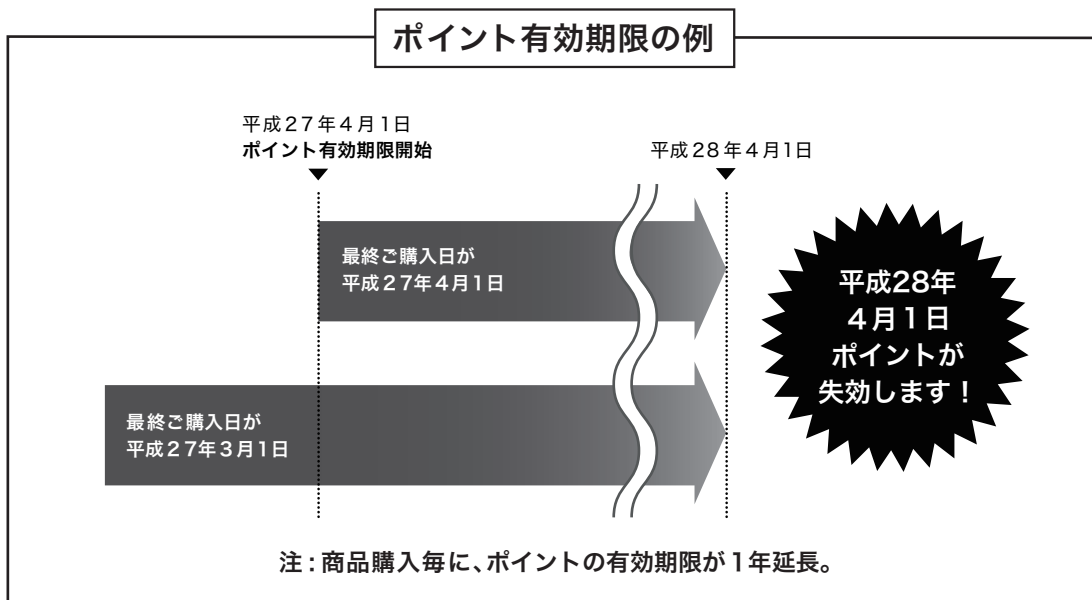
ポイント有効期限の例

平成27年4月1日
ポイント有効期限開始

平成28年4月1日

最終ご購入日が
平成27年4月1日

平成28年
4月1日
ポイントが
失効します！

最終ご購入日が
平成27年3月1日

注：商品購入毎に、ポイントの有効期限が1年延長。